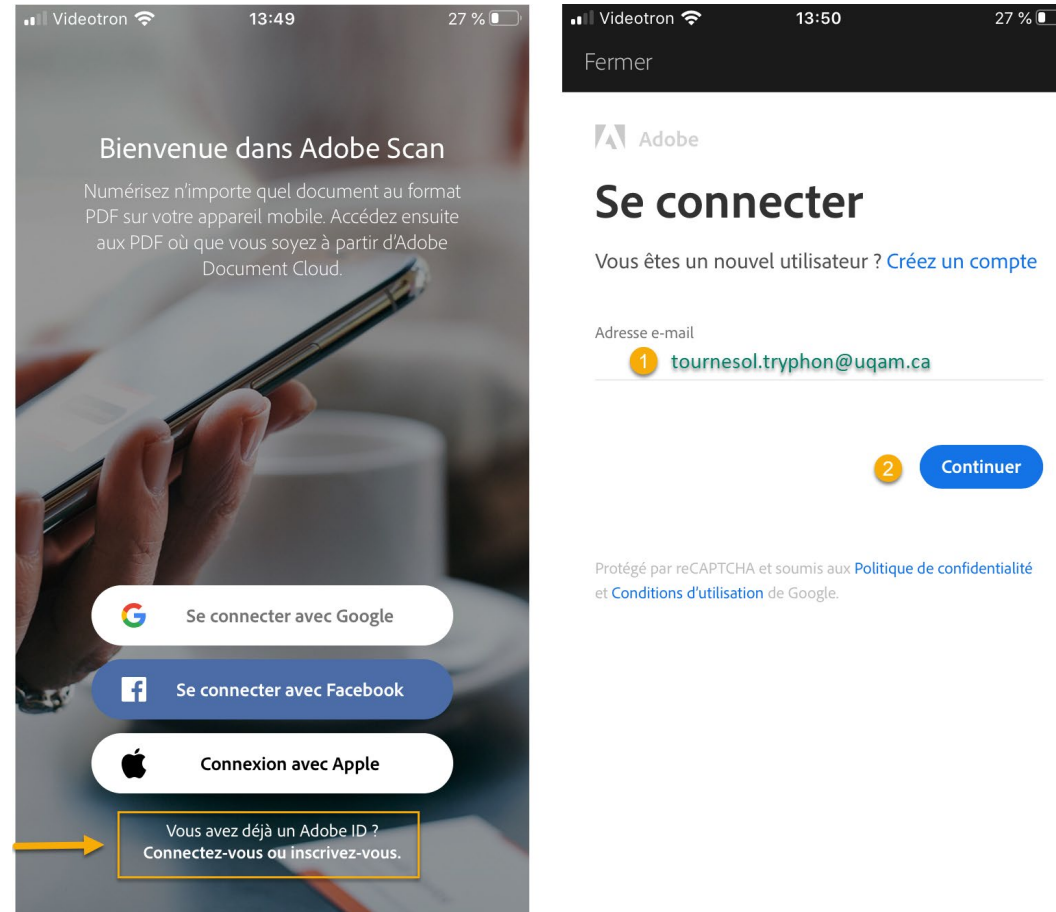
Videotron 13:49 27 %

Bienvenue dans Adobe Scan

Numérisez n'importe quel document au format PDF sur votre appareil mobile. Accédez ensuite aux PDF où que vous soyez à partir d'Adobe Document Cloud.

Se connecter avec Google

Se connecter avec Facebook

Connexion avec Apple

Vous avez déjà un Adobe ID ?
Connectez-vous ou inscrivez-vous.

Videotron 13:50 27 %

Fermer

Adobe

Se connecter

Vous êtes un nouvel utilisateur ? Créez un compte

Adresse e-mail

1 tournesol.tryphon@uqam.ca

2 Continuer

Protégé par reCAPTCHA et soumis aux Politique de confidentialité et Conditions d'utilisation de Google.